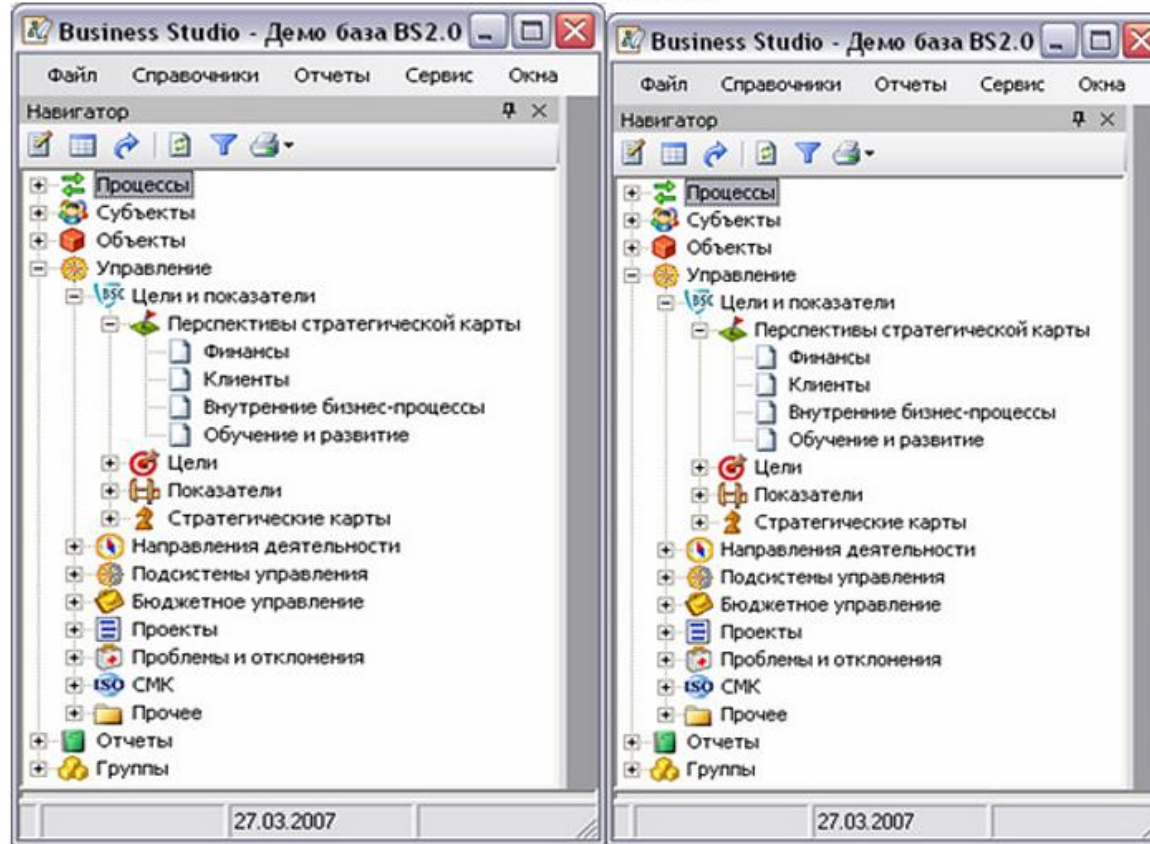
Business Studio - Демо база BS2.0

Файл Справочники Отчеты Сервис Окна

Навигатор

Процессы
Субъекты
Объекты
Управление
BSC Цели и показатели
Перспективы стратегической карты
Финансы
Клиенты
Внутренние бизнес-процессы
Обучение и развитие
Цели
Показатели
Стратегические карты
Направления деятельности
Подсистемы управления
Бюджетное управление
Проекты
Проблемы и отклонения
ISO СМК
Прочее
Отчеты
Группы

27.03.2007

Business Studio - Демо база BS2.0

Файл Справочники Отчеты Сервис Окна

Навигатор

Процессы
Субъекты
Объекты
Управление
BSC Цели и показатели
Перспективы стратегической карты
Финансы
Клиенты
Внутренние бизнес-процессы
Обучение и развитие
Цели
Показатели
Стратегические карты
Направления деятельности
Подсистемы управления
Бюджетное управление
Проекты
Проблемы и отклонения
ISO СМК
Прочее
Отчеты
Группы

27.03.2007